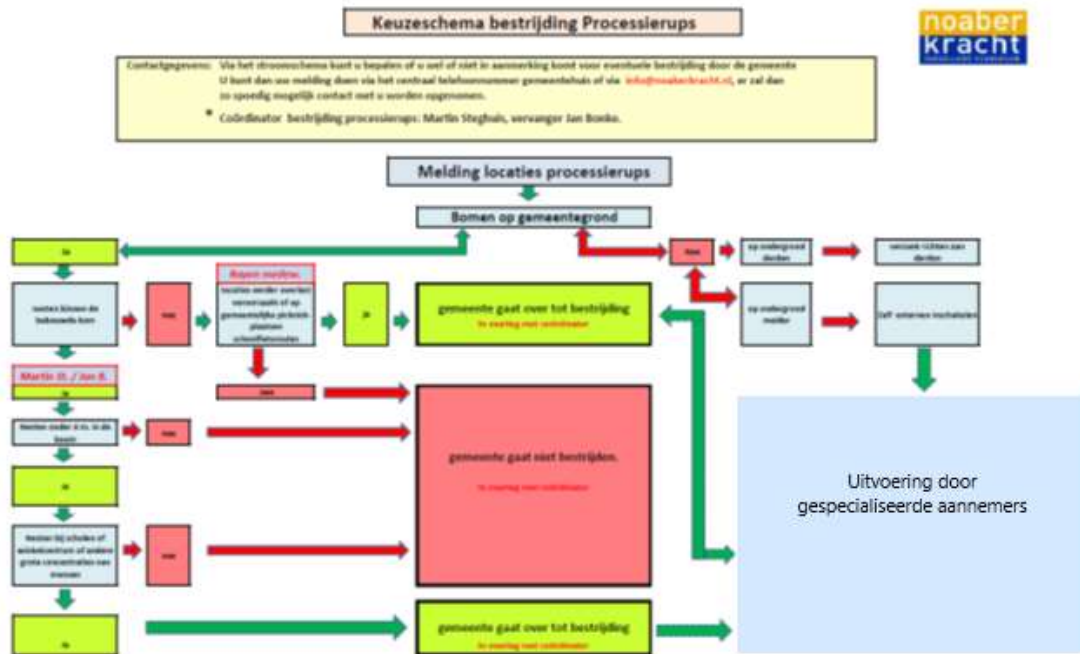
Keuzeschema bestrijding Processierups

noaber kracht

Contactgegevens: Via het stroomschema kunt u bepalen of u wel of niet in aanmerking komt voor eventuele bestrijding door de gemeente
U kunt dan uw melding doen via het centraal telefoonnummer gemeentehuis of via info@noaberkracht.nl, er zal dan zo spoedig mogelijk contact met u worden opgenomen.

* Coördinator bestrijding processierups: Martin Steghuis, vervanger Jan Bonke.

Melding locaties processierups

Bomen op gemeentegrond

Ja

nee

op snelegrond derden

verzoek richten aan derden

op snelegrond melder

Zelf externen inschakelen

nesten binnen de bebouwde kom

nee

Rayon medew.

locaties werden worden veronreinigd of op gemeentelijke plaatsen plaatsen schoolfietsroutes

Ja

gemeente gaat over tot bestrijding

In overleg met coördinator

Martin St. / Jan B.

Ja

nee

Nesten onder 4 m. in de boom

nee

gemeente gaat niet bestrijden.

In overleg met coördinator

Ja

Nesten bij scholes of winkelcentrum of andere grote concentraties van mensen

nee

Ja

gemeente gaat over tot bestrijding

In overleg met coördinator

Uitvoering door gespecialiseerde aannemers